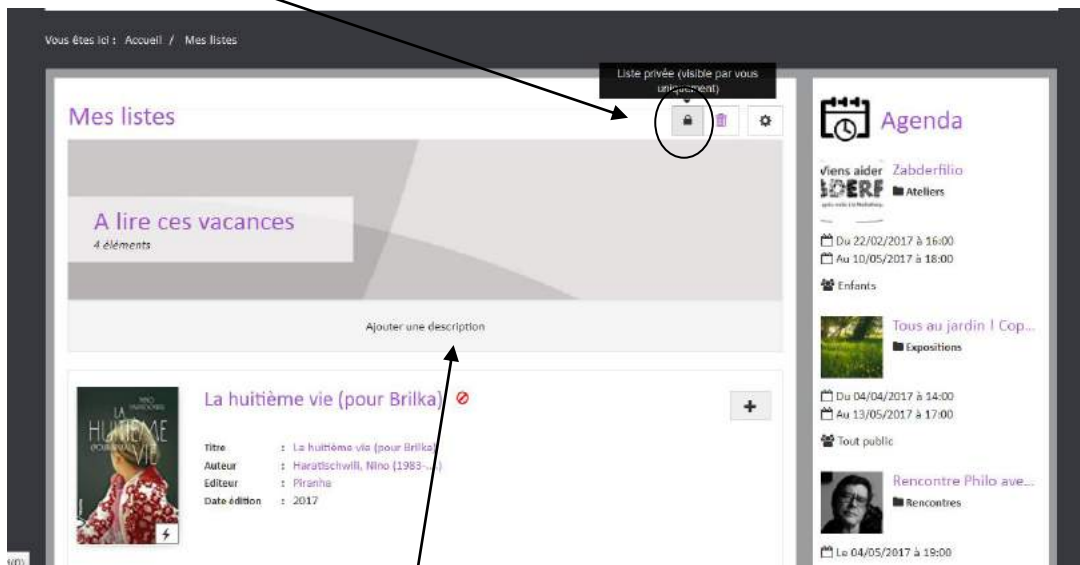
Vous êtes ici : Accueil / Mes listes

Liste privée (visible par vous uniquement)

Mes listes

A lire ces vacances
4 éléments

Ajouter une description

La huitième vie (pour Brilka)

NINO HARATISCHWILI
LA HUITIÈME VIE (POUR BRILKA)

| Titre | : La huitième vie (pour Brilka) |
|---|---|
| Auteur | : Haratischwili, Nino (1983-....) |
| Editeur | : Piranha |
| Date édition | : 2017 |

Agenda

Viens aider Zabderfilio
ZABDERF
Ateliers
Du 22/02/2017 à 16:00
Au 10/05/2017 à 18:00
Enfants

Tous au jardin ! Cop...
Expositions
Du 04/04/2017 à 14:00
Au 13/05/2017 à 17:00
Tout public

Rencontre Philo ave...
Rencontres
Le 04/05/2017 à 19:00